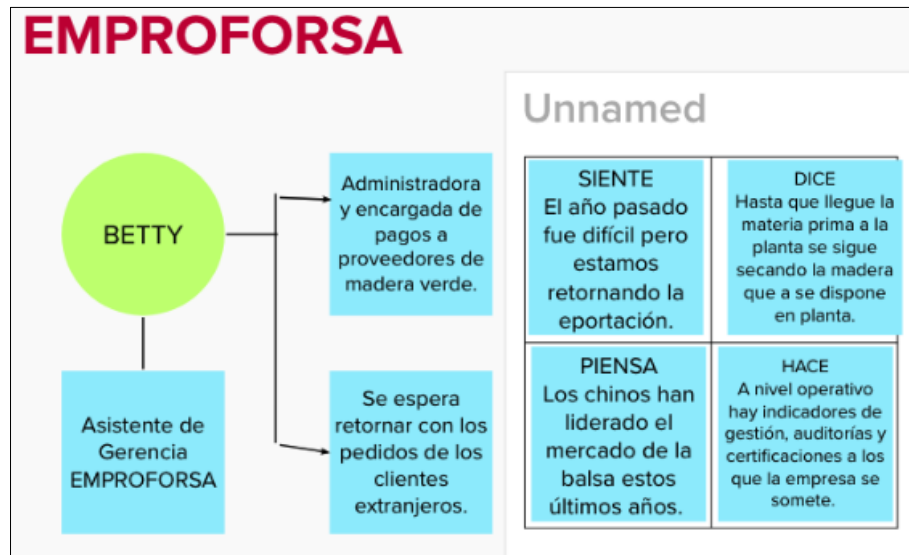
EMPROFORSA

BETTY

Asistente de Gerencia EMPROFORSA

Administradora y encargada de pagos a proveedores de madera verde.

Se espera retornar con los pedidos de los clientes extranjeros.

Unnamed

SIENTE
El año pasado fue difícil pero estamos retornando la eportación.

DICE
Hasta que llegue la materia prima a la planta se sigue secando la madera que a se dispone en planta.

PIENSA
Los chinos han liderado el mercado de la balsa estos últimos años.

HACE
A nivel operativo hay indicadores de gestión, auditorías y certificaciones a los que la empresa se somete.